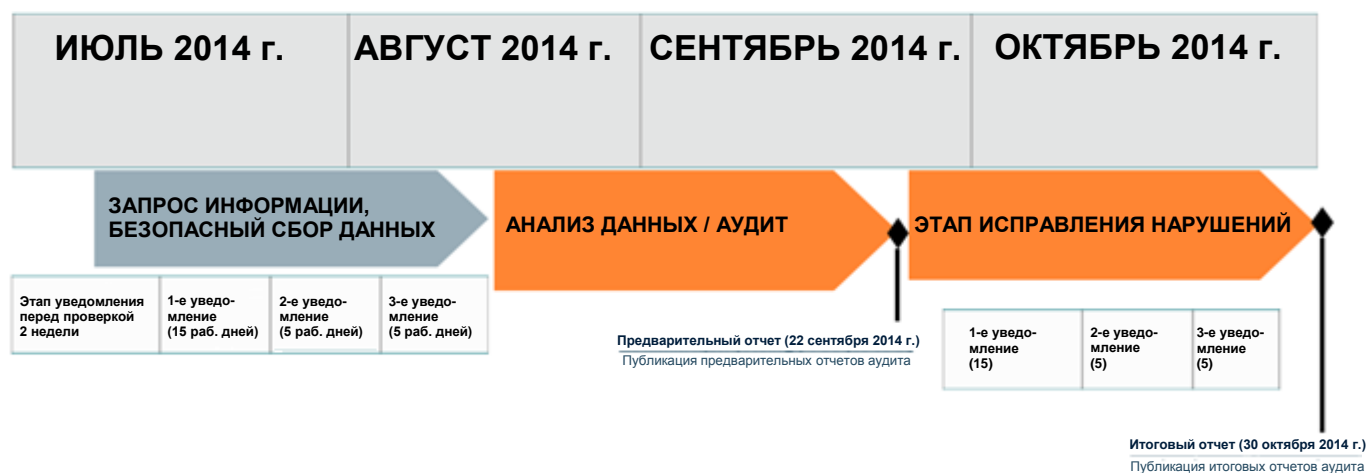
ИЮЛЬ 2014 г.
АВГУСТ 2014 г.
СЕНТЯБРЬ 2014 г.
ОКТЯБРЬ 2014 г.

ЗАПРОС ИНФОРМАЦИИ, БЕЗОПАСНЫЙ СБОР ДАННЫХ

АНАЛИЗ ДАННЫХ / АУДИТ

ЭТАП ИСПРАВЛЕНИЯ НАРУШЕНИЙ

| Этап уведомления перед проверкой 2 недели | 1-е уведомление (15 раб. дней) | 2-е уведомление (5 раб. дней) | 3-е уведомление (5 раб. дней) |
|---|---|---|---|

Предварительный отчет (22 сентября 2014 г.)
Публикация предварительных отчетов аудита

| 1-е уведомление (15) | 2-е уведомление (5) | 3-е уведомление (5) |
|---|---|---|

Итоговый отчет (30 октября 2014 г.)
Публикация итоговых отчетов аудита